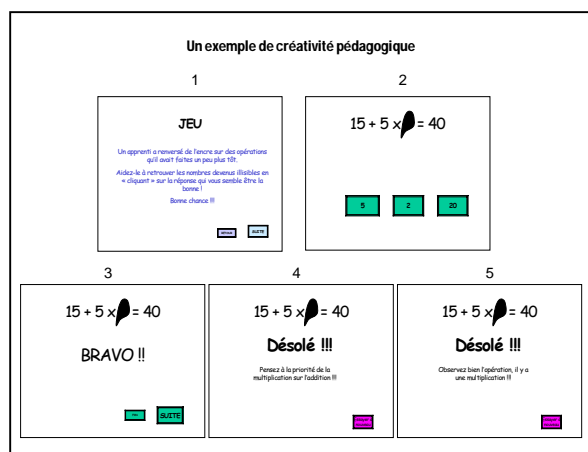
Un exemple de créativité pédagogique

1

JEU

Un apprenti a renversé de l'encre sur des opérations qu'il avait faites un peu plus tôt.

Aidez-le à retrouver les nombres devenus illisibles en « cliquant » sur la réponse qui vous semble être la bonne !

Bonne chance !!!

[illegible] SUITE

2

$15 + 5 \times$ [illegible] $= 40$

5 2 20

3

$15 + 5 \times$ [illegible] $= 40$

BRAVO !!

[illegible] SUITE

4

$15 + 5 \times$ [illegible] $= 40$

Désolé !!!

Pensez à la priorité de la multiplication sur l'addition !!!

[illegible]

5

$15 + 5 \times$ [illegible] $= 40$

Désolé !!!

Observez bien l'opération, il y a une multiplication !!!

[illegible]